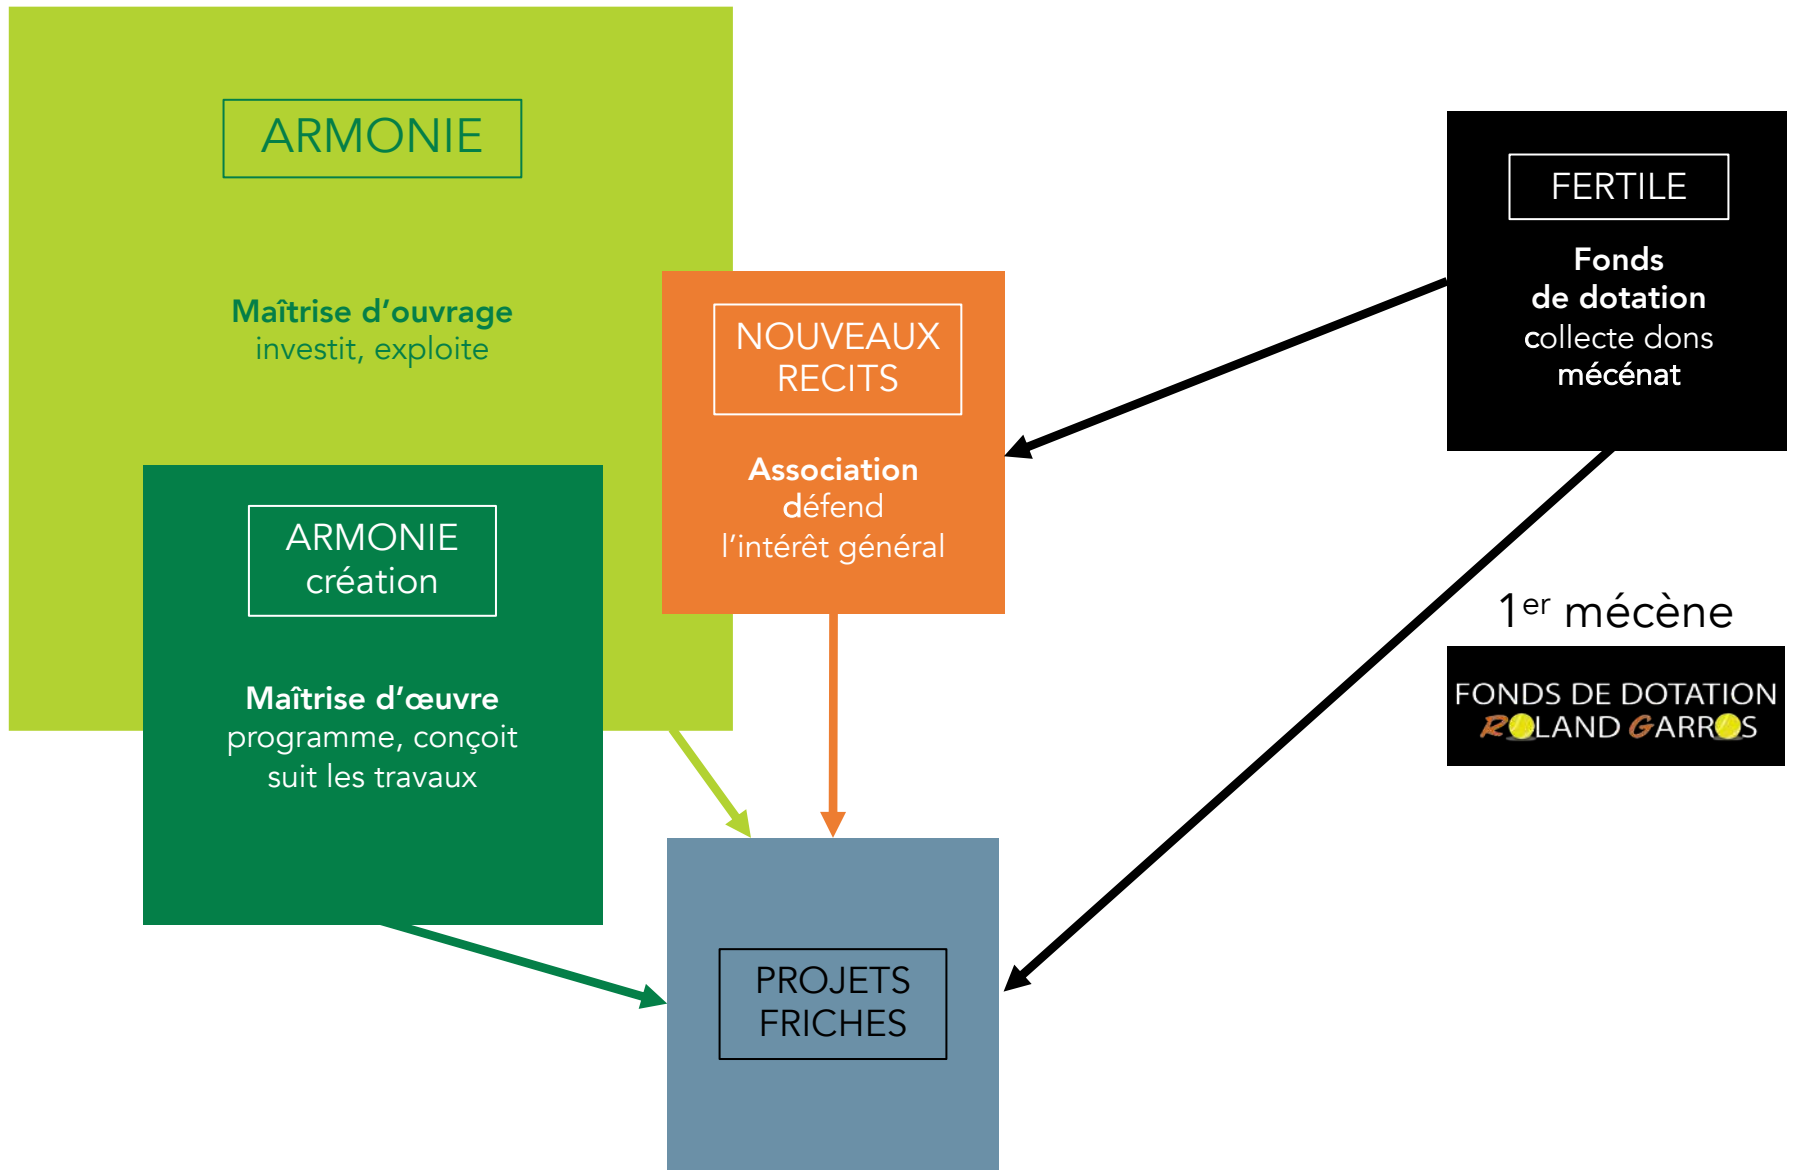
ARMONIE

Maîtrise d'ouvrage
investit, exploite

ARMONIE
création

Maîtrise d'œuvre
programme, conçoit
suit les travaux

NOUVEAUX
RECITS

Association
défend
l'intérêt général

FERTILE

Fonds
de dotation
collecte dons
mécénat

1$^{er}$ mécène

FONDS DE DOTATION
ROLAND GARROS

PROJETS
FRICHES